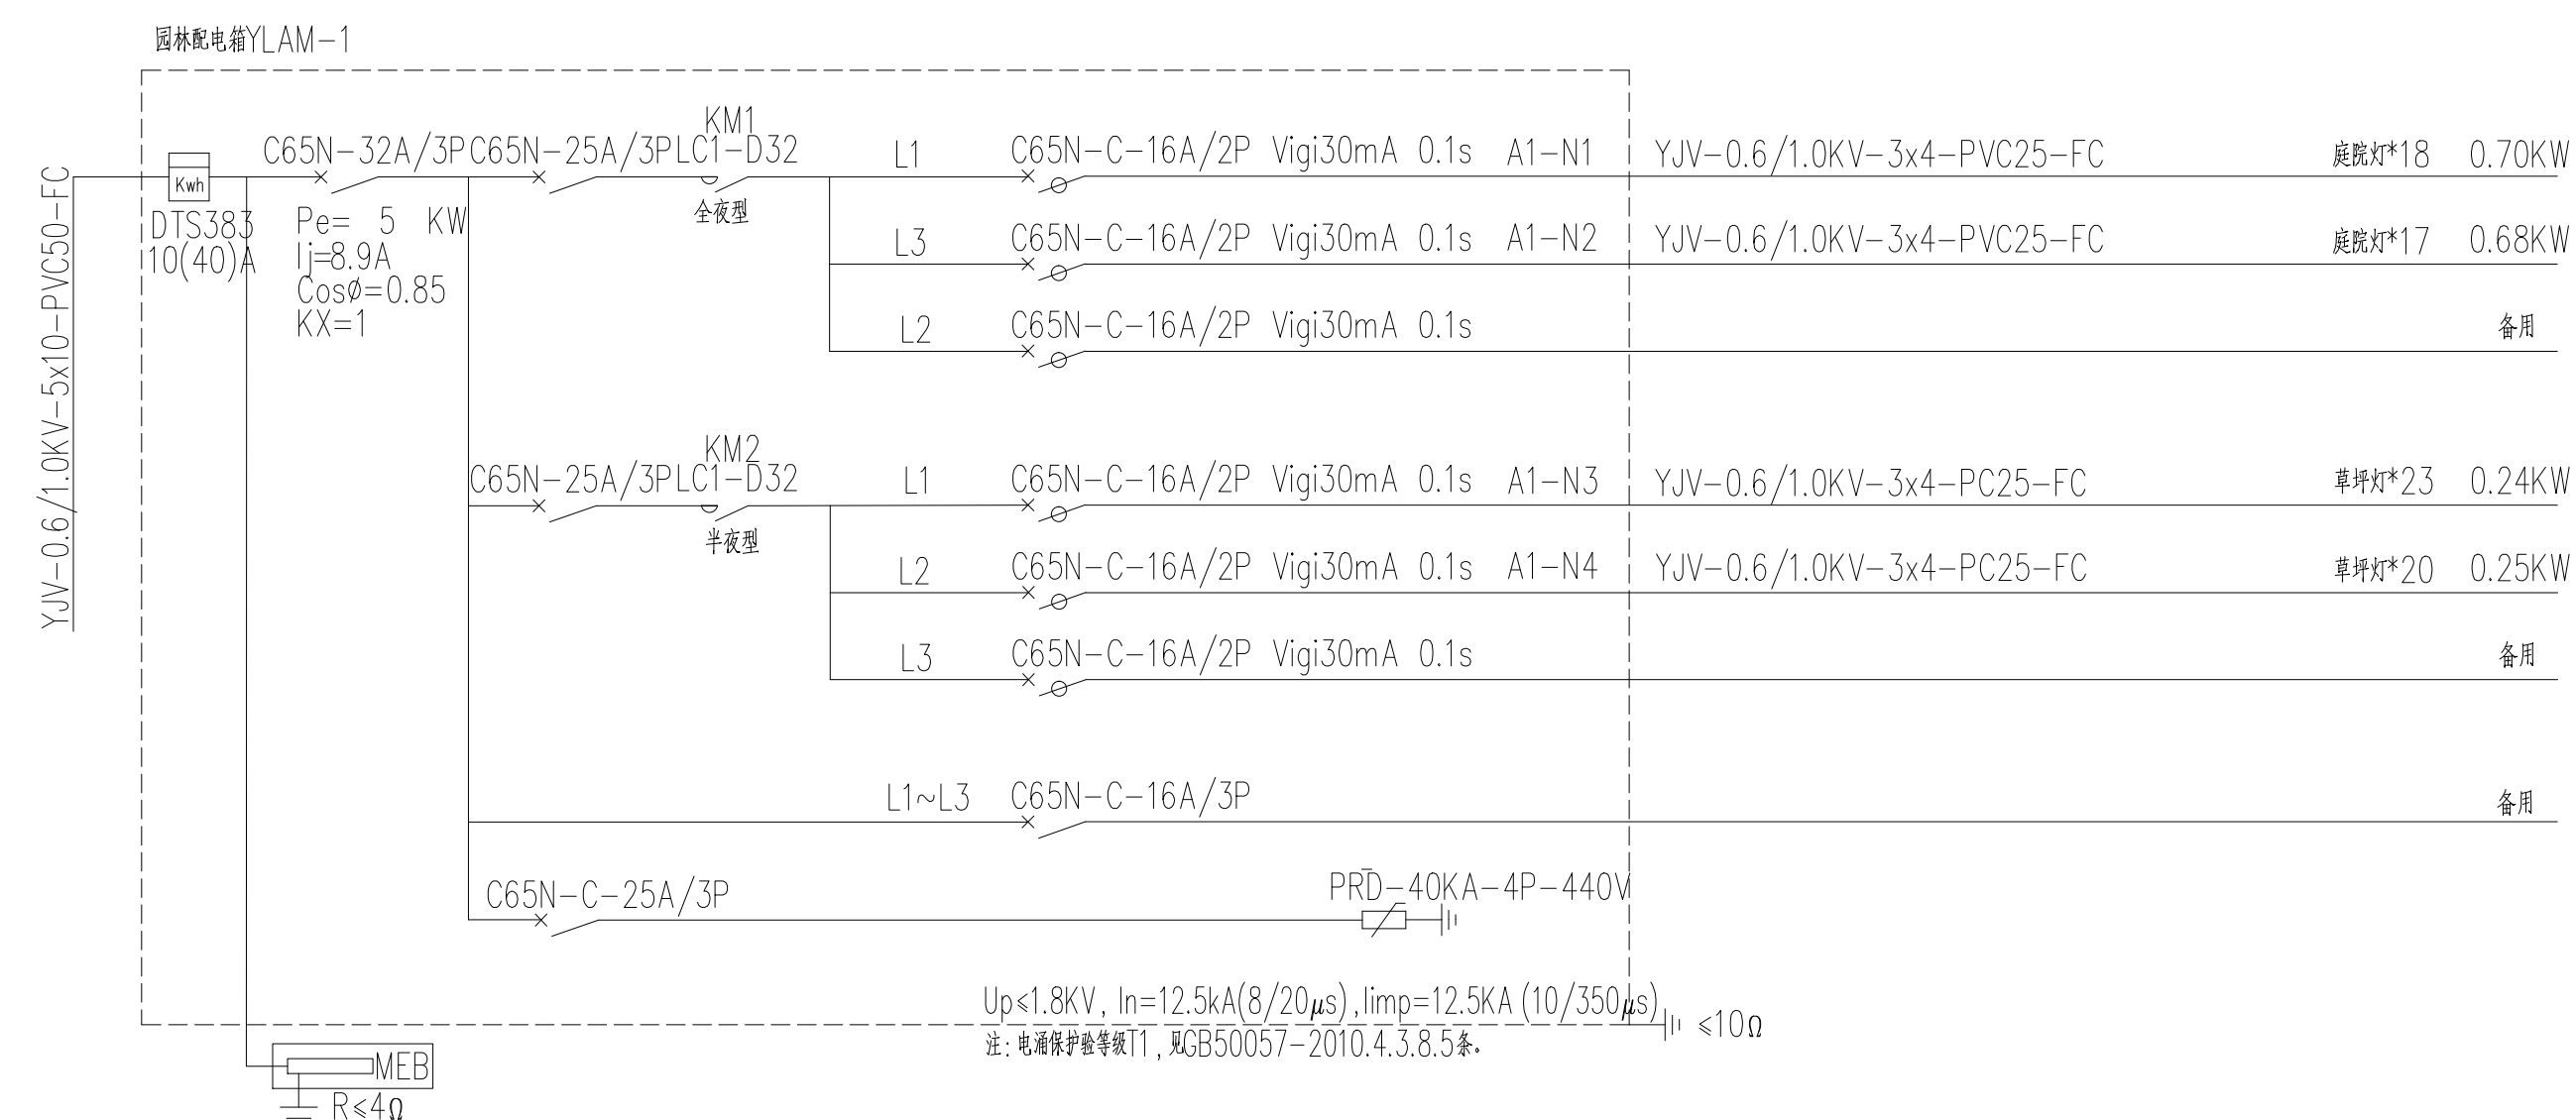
园林配电箱YLAM-1

YJV-0.6/1.0KV-5x10-PVC50-FC

Kwh
DTS383
10(40)A

C65N-32A/3P
Pe= 5 KW
Ij=8.9A
Cosø=0.85
KX=1

C65N-25A/3P
KM1
LC1-D32
全夜型

L1 C65N-C-16A/2P Vigi30mA 0.1s A1-N1 YJV-0.6/1.0KV-3x4-PVC25-FC 庭院灯*18 0.70KW
L3 C65N-C-16A/2P Vigi30mA 0.1s A1-N2 YJV-0.6/1.0KV-3x4-PVC25-FC 庭院灯*17 0.68KW
L2 C65N-C-16A/2P Vigi30mA 0.1s 备用

C65N-25A/3P
KM2
LC1-D32
半夜型

L1 C65N-C-16A/2P Vigi30mA 0.1s A1-N3 YJV-0.6/1.0KV-3x4-PC25-FC 草坪灯*23 0.24KW
L2 C65N-C-16A/2P Vigi30mA 0.1s A1-N4 YJV-0.6/1.0KV-3x4-PC25-FC 草坪灯*20 0.25KW
L3 C65N-C-16A/2P Vigi30mA 0.1s 备用

L1~L3 C65N-C-16A/3P 备用

C65N-C-25A/3P
PRD-40KA-4P-440V

Up≤1.8KV, In=12.5kA(8/20μs),Iimp=12.5KA (10/350μs)
注:电涌保护器等级T1,见GB50057-2010.4.3.8.5条。
≤10Ω

MEB
R≤4Ω